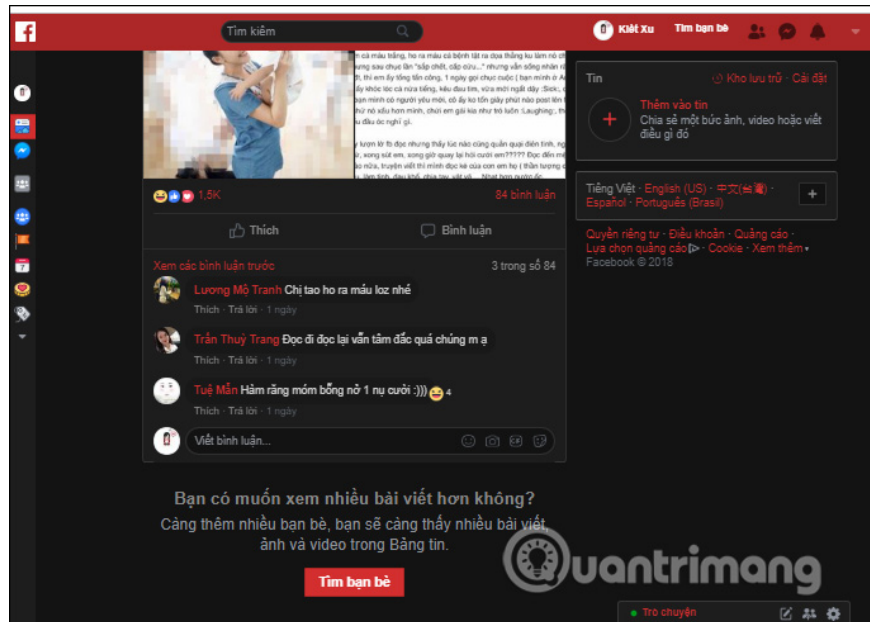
Tìm kiếm

Kiệt Xu Tìm bạn bè

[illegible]

1,5K 84 bình luận

Thích Bình luận

Xem các bình luận trước 3 trong số 84

Lương Mộ Tranh Chị tao ho ra máu loz nhé
Thích · Trả lời · 1 ngày

Trần Thuỳ Trang Đọc đi đọc lại vẫn tâm đắc quá chúng m ạ
Thích · Trả lời · 1 ngày

Tuệ Mẫn Hàm răng móm bỗng nở 1 nụ cười :))) 4
Thích · Trả lời · 1 ngày

Viết bình luận...

Bạn có muốn xem nhiều bài viết hơn không?
Càng thêm nhiều bạn bè, bạn sẽ càng thấy nhiều bài viết, ảnh và video trong Bảng tin.

Tìm bạn bè

Tin Kho lưu trữ · Cài đặt
Thêm vào tin
Chia sẻ một bức ảnh, video hoặc viết điều gì đó

Tiếng Việt · English (US) · 中文(台灣) · Español · Português (Brasil)

Quyền riêng tư · Điều khoản · Quảng cáo · Lựa chọn quảng cáo · Cookie · Xem thêm · Facebook © 2018

Trò chuyện

Quantrimang